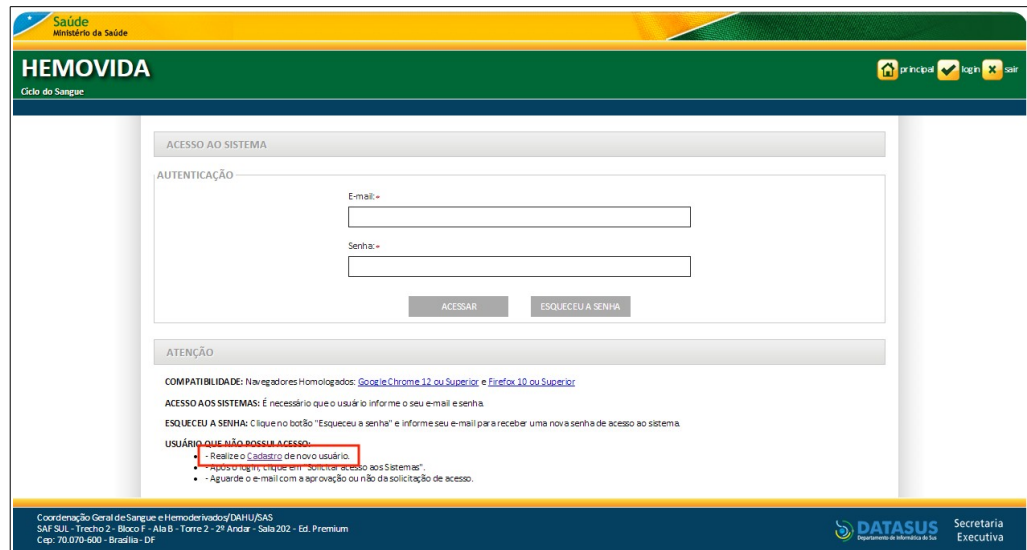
Saúde
Ministério da Saúde

HEMOVIDA
Ciclo do Sangue

principal login sair

ACESSO AO SISTEMA

AUTENTICAÇÃO

E-mail:*

Senha:*

ACESSAR ESQUECEU A SENHA

ATENÇÃO

COMPATIBILIDADE: Navegadores Homologados: Google Chrome 12 ou Superior e Firefox 10 ou Superior

ACESSO AOS SISTEMAS: É necessário que o usuário informe o seu e-mail e senha.

ESQUECEU A SENHA: Clique no botão "Esqueceu a senha" e informe seu e-mail para receber uma nova senha de acesso ao sistema.

USUÁRIO QUE NÃO POSSUI ACESSO:
- Realize o Cadastro de novo usuário.
- Após o login, clique em "Solicitar acesso aos Sistemas".
- Aguarde o e-mail com a aprovação ou não da solicitação de acesso.

Coordenação Geral de Sangue e Hemoderivados/DAHU/SAS
SAF SUL - Trecho 2 - Bloco F - Ala B - Torre 2 - 2º Andar - Sala 202 - Ed. Premium
Cep: 70.070-600 - Brasília - DF

DATASUS
Departamento de Informática do SUS

Secretaria Executiva